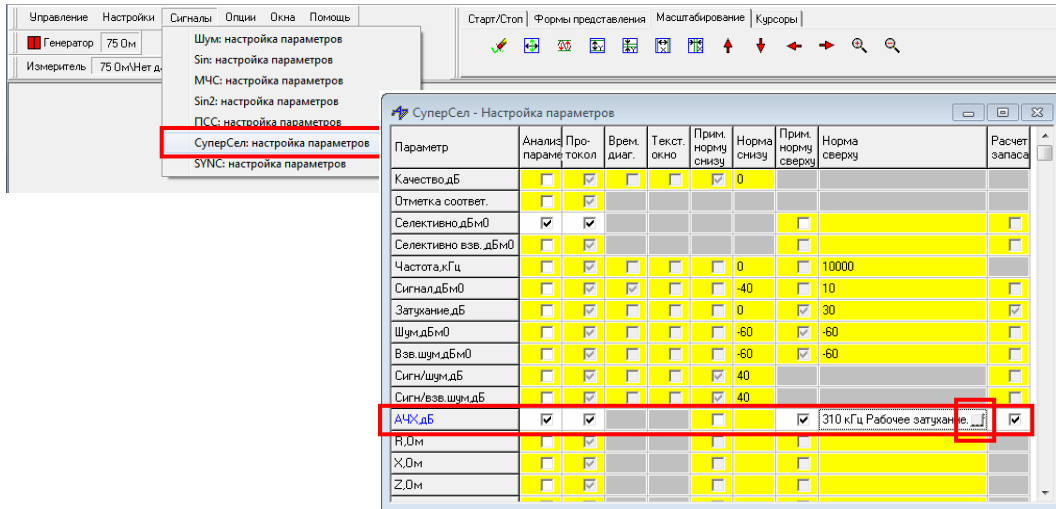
Управление Настройки Сигналы Опции Окна Помощь

Генератор 75 Ом

Измеритель 75 Ом\Нет д

Шум: настройка параметров
Sin: настройка параметров
МЧС: настройка параметров
Sin2: настройка параметров
ПСС: настройка параметров
СуперСел: настройка параметров
SYNC: настройка параметров

Старт/Стоп | Формы представления | Масштабирование | Курсоры

СуперСел - Настройка параметров

| Параметр | Анализ параме | Про-токол | Врем. диаг. | Текст. окно | Прим. норму снизу | Норма снизу | Прим. норму сверху | Норма сверху | Расчет запаса |
|---|---|---|---|---|---|---|---|---|---|
| Качество,дБ | ☐ | ☑ | ☐ | ☐ | ☑ | 0 | | | |
| Отметка соответ. | ☐ | ☑ | | | | | | | |
| Селективно,дБм0 | ☑ | ☑ | | | | | ☐ | | ☐ |
| Селективно взв.,дБм0 | ☐ | ☑ | | | | | | | |
| Частота,кГц | ☐ | ☑ | ☐ | ☐ | ☐ | 0 | ☐ | 10000 | |
| Сигнал,дБм0 | ☐ | ☑ | ☑ | ☐ | ☐ | -40 | ☐ | 10 | ☐ |
| Затухание,дБ | ☐ | ☑ | ☐ | ☐ | ☐ | 0 | ☑ | 30 | ☑ |
| Шум,дБм0 | ☐ | ☑ | ☐ | ☐ | ☐ | -60 | ☑ | -60 | ☐ |
| Взв.шум,дБм0 | ☐ | ☑ | ☐ | ☐ | ☐ | -60 | ☑ | -60 | ☐ |
| Сигн/шум,дБ | ☐ | ☑ | ☐ | ☐ | ☑ | 40 | | | ☐ |
| Сигн/взв.шум,дБ | ☐ | ☑ | ☐ | ☐ | ☑ | 40 | | | ☐ |
| АЧХ,дБ | ☑ | ☑ | | | ☐ | | ☑ | 310 кГц Рабочее затухание ... | ☑ |
| R,Ом | ☐ | ☑ | | | | | | | |
| X,Ом | ☐ | ☑ | | | | | | | |
| Z,Ом | ☐ | ☑ | | | | | | | |